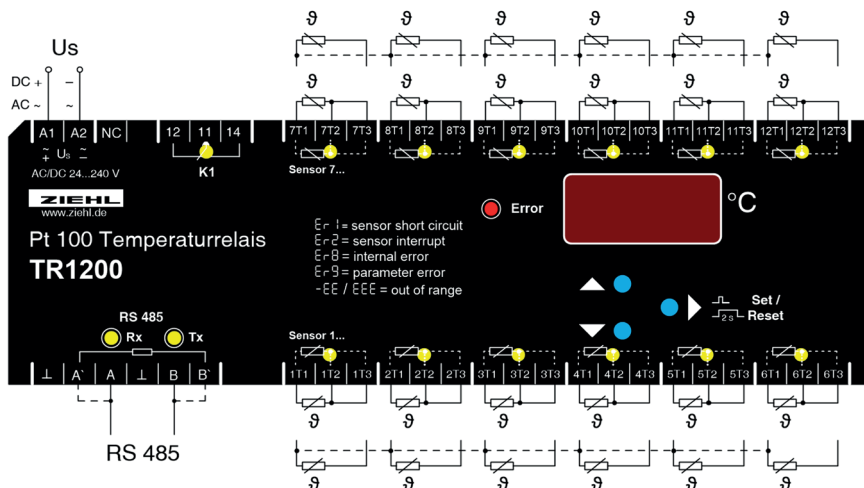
Us

DC + –
AC ~ ~

A1 A2 NC 12 11 14

$\stackrel{\sim}{+}$ Us $\stackrel{\sim}{-}$

AC/DC 24...240 V

K1

ZIEHL
www.ziehl.de

Pt 100 Temperaturrelais
TR1200

RS 485
Rx Tx

⊥ A` A ⊥ B B`

RS 485

ϑ ϑ ϑ ϑ ϑ ϑ
ϑ ϑ ϑ ϑ ϑ ϑ

7T1 7T2 7T3 8T1 8T2 8T3 9T1 9T2 9T3 10T1 10T2 10T3 11T1 11T2 11T3 12T1 12T2 12T3

Sensor 7...

Error

°C

Er 1 = sensor short circuit
Er 2 = sensor interrupt
Er 8 = internal error
Er 9 = parameter error
-EE / EEE = out of range

Set /
Reset
2 s

Sensor 1...

1T1 1T2 1T3 2T1 2T2 2T3 3T1 3T2 3T3 4T1 4T2 4T3 5T1 5T2 5T3 6T1 6T2 6T3

ϑ ϑ ϑ ϑ ϑ ϑ
ϑ ϑ ϑ ϑ ϑ ϑ